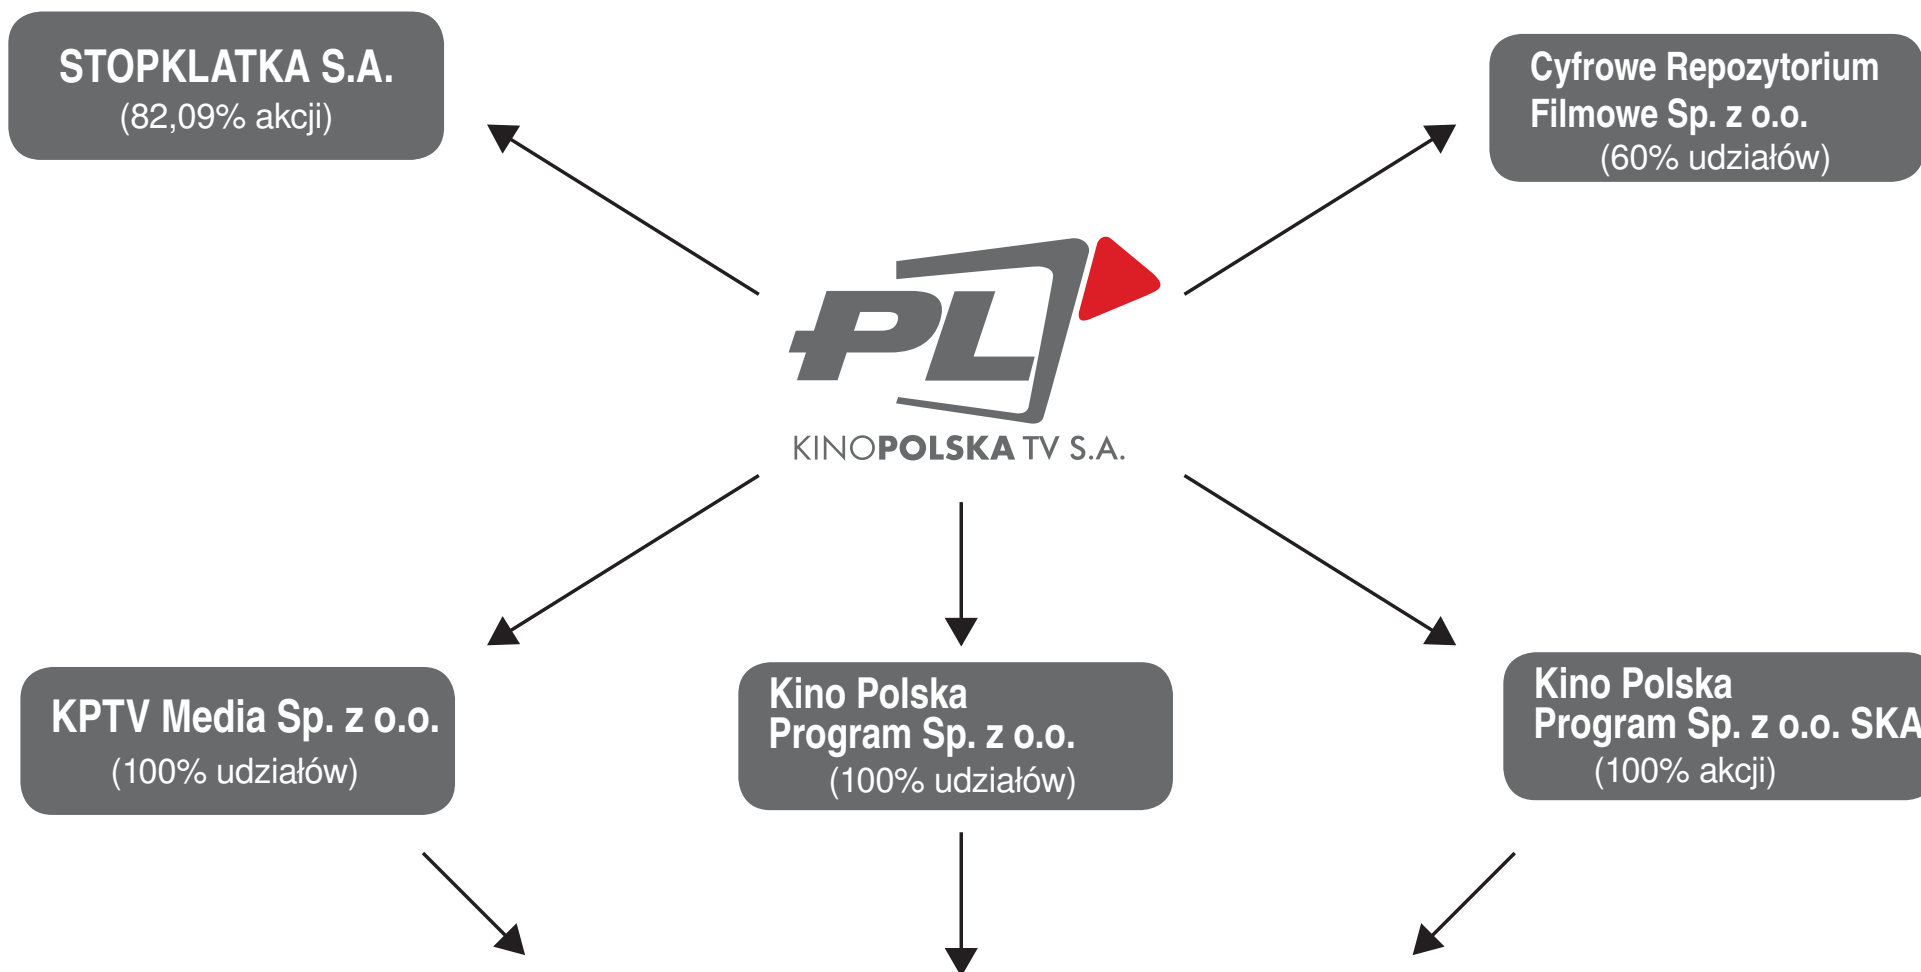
STOPKLATKA S.A.
(82,09% akcji)

Cyfrowe Repozytorium Filmowe Sp. z o.o.
(60% udziałów)

PL

KINOPOLSKA TV S.A.

KPTV Media Sp. z o.o.
(100% udziałów)

Kino Polska Program Sp. z o.o.
(100% udziałów)

Kino Polska Program Sp. z o.o. SKA
(100% akcji)